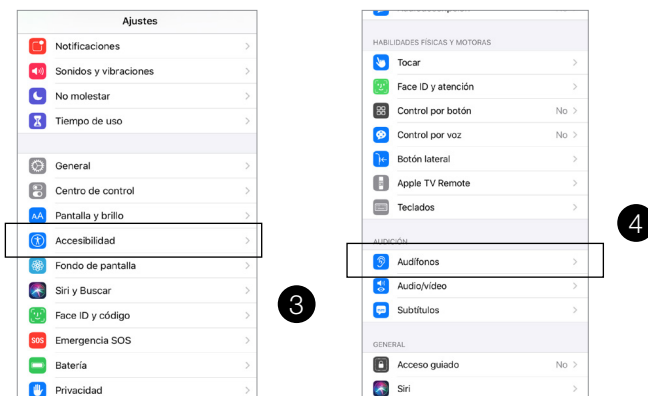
Ajustes

Notificaciones
Sonidos y vibraciones
No molestar
Tiempo de uso

General
Centro de control
Pantalla y brillo
Accesibilidad
Fondo de pantalla
Siri y Buscar
Face ID y código
Emergencia SOS
Batería
Privacidad

3

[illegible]

HABILIDADES FÍSICAS Y MOTORAS
Tocar
Face ID y atención
Control por botón No
Control por voz No
Botón lateral
Apple TV Remote
Teclados

AUDICIÓN
Audífonos
Audio/vídeo
Subtítulos

GENERAL
Acceso guiado No
Siri

4